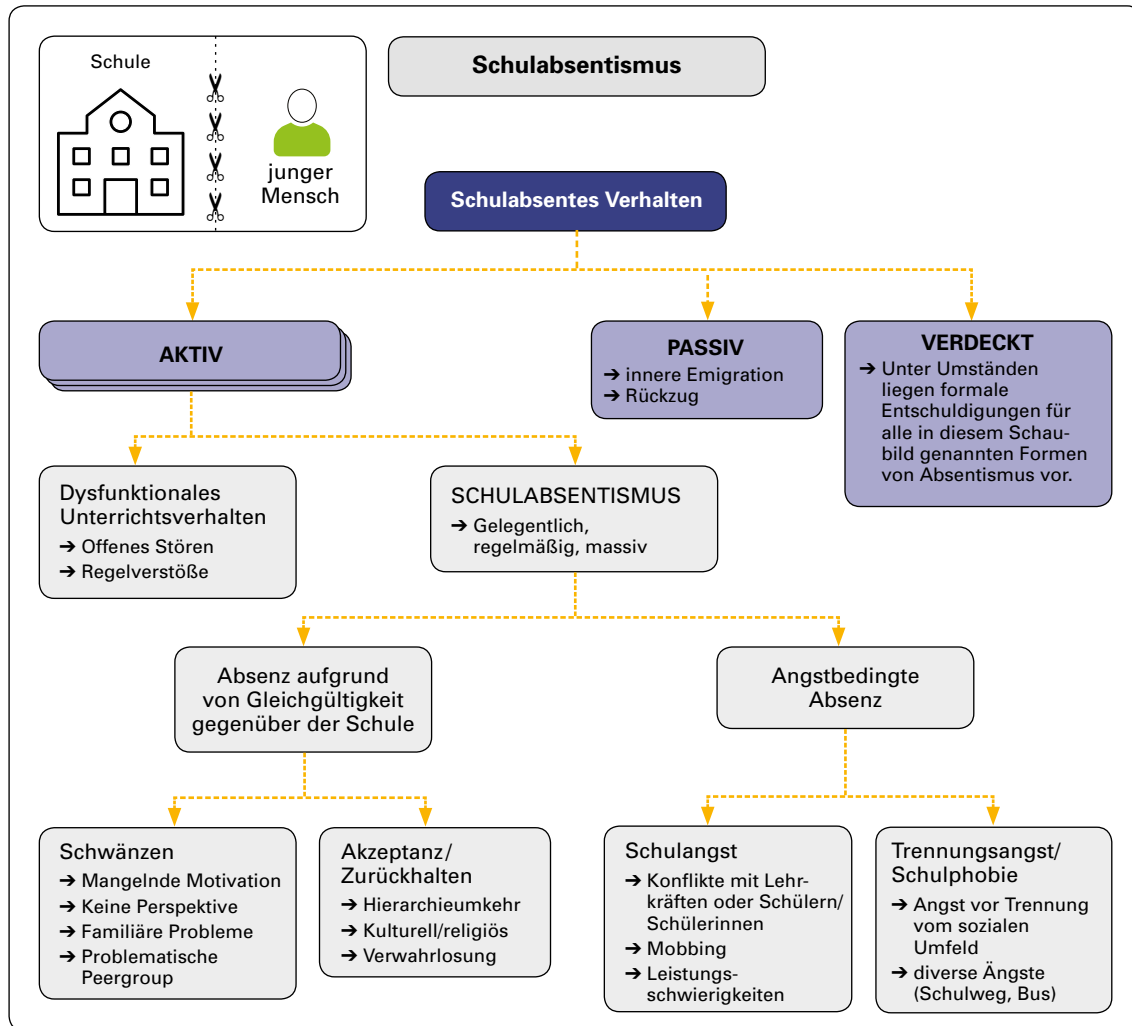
Schule

junger Mensch

Schulabsentismus

Schulabsentes Verhalten

AKTIV

PASSIV
➔ innere Emigration
➔ Rückzug

VERDECKT
➔ Unter Umständen liegen formale Entschuldigungen für alle in diesem Schaubild genannten Formen von Absentismus vor.

Dysfunktionales Unterrichtsverhalten
➔ Offenes Stören
➔ Regelverstöße

SCHULABSENTISMUS
➔ Gelegentlich, regelmäßig, massiv

Absenz aufgrund von Gleichgültigkeit gegenüber der Schule

Angstbedingte Absenz

Schwänzen
➔ Mangelnde Motivation
➔ Keine Perspektive
➔ Familiäre Probleme
➔ Problematische Peergroup

Akzeptanz/ Zurückhalten
➔ Hierarchieumkehr
➔ Kulturell/religiös
➔ Verwahrlosung

Schulangst
➔ Konflikte mit Lehrkräften oder Schülern/ Schülerinnen
➔ Mobbing
➔ Leistungsschwierigkeiten

Trennungsangst/ Schulphobie
➔ Angst vor Trennung vom sozialen Umfeld
➔ diverse Ängste (Schulweg, Bus)